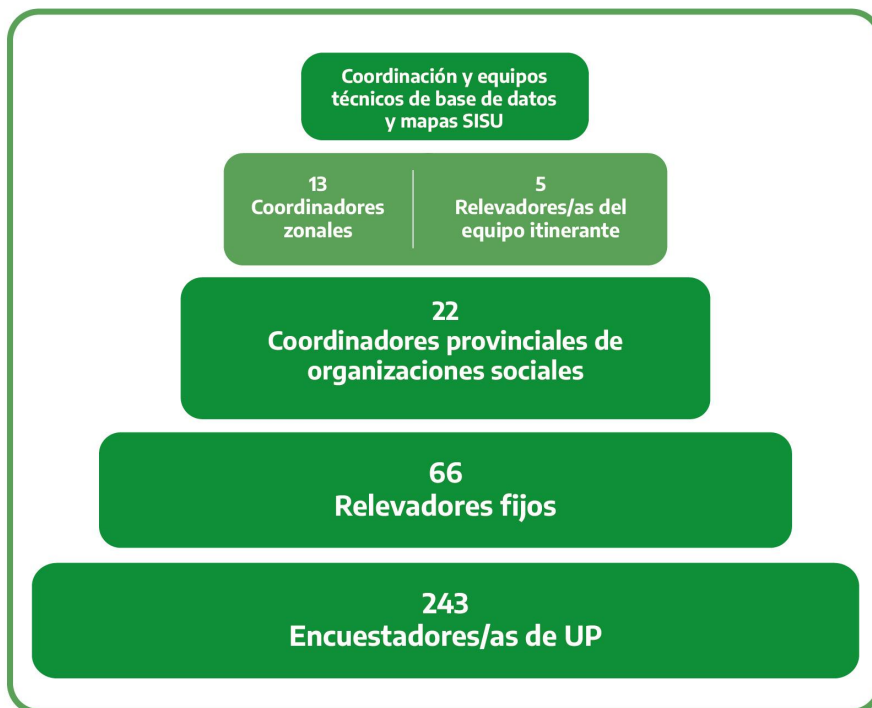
Coordinación y equipos técnicos de base de datos y mapas SISU

13
Coordinadores zonales

5
Relevadores/as del equipo itinerante

22
Coordinadores provinciales de organizaciones sociales

66
Relevadores fijos

243
Encuestadores/as de UP